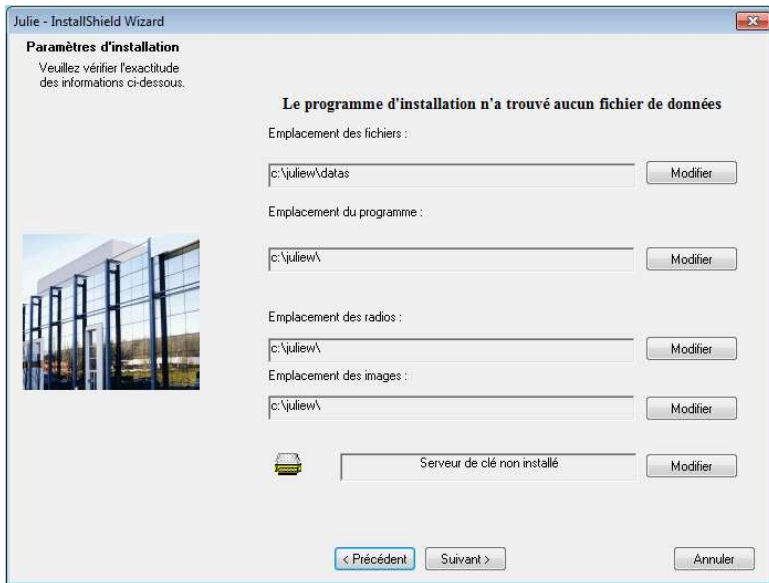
Julie - InstallShield Wizard

Paramètres d'installation

Veuillez vérifier l'exactitude des informations ci-dessous.

Le programme d'installation n'a trouvé aucun fichier de données

Emplacement des fichiers :

c:\juliew\datas

Modifier

Emplacement du programme :

c:\juliew\

Modifier

Emplacement des radios :

c:\juliew\

Modifier

Emplacement des images :

c:\juliew\

Modifier

Serveur de clé non installé

Modifier

< Précédent

Suivant >

Annuler